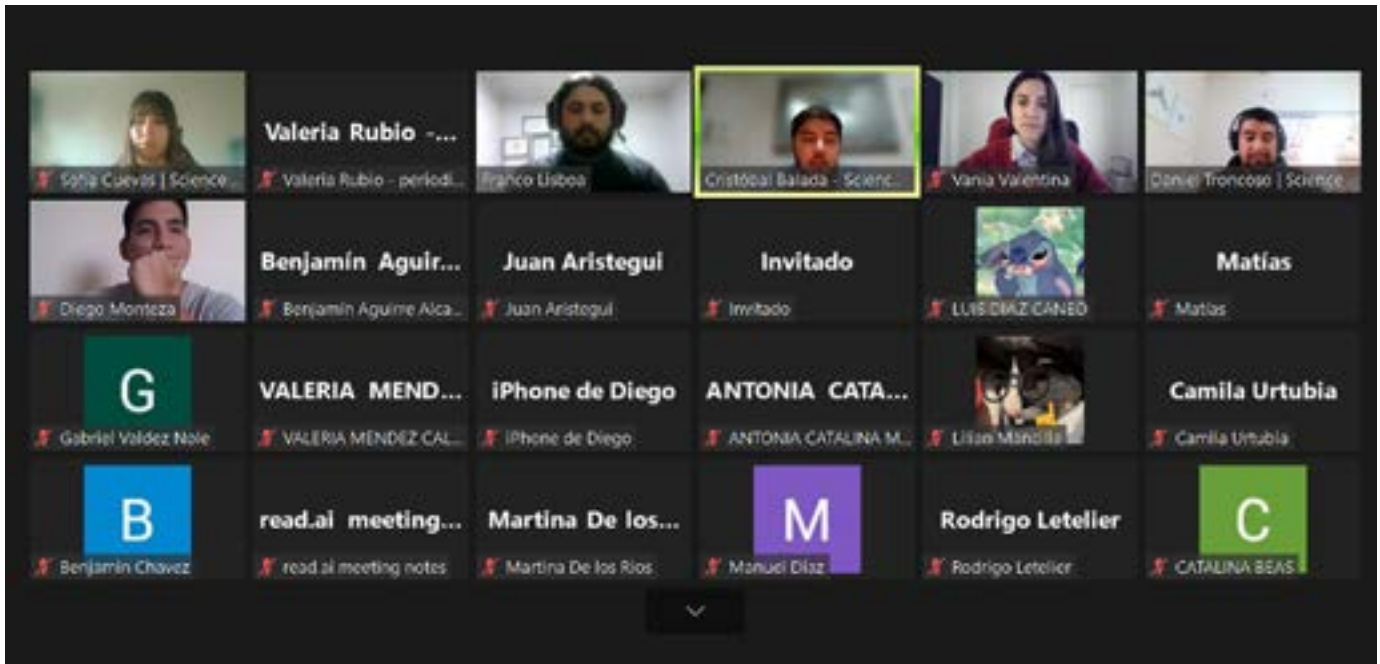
Sofia Cuevas | Science...

Valeria Rubio -...
Valeria Rubio - periodi...

Franco Lisboa

Cristobal Balada - Scienc...

Vania Valentina

Daniel Troncoso | Science

Diego Monteza

Benjamín Aguir...
Benjamin Aguirre Alca...

Juan Aristegui
Juan Aristegui

Invitado
Invitado

LUIS DIAZ CANEO

Matías
Matías

G
Gabriel Valdez Nole

VALERIA MEND...
VALERIA MENDEZ CAL...

iPhone de Diego
iPhone de Diego

ANTONIA CATA...
ANTONIA CATALINA M...

Lilian Mancilla

Camila Urtubia
Camila Urtubia

B
Benjamin Chavez

read.ai meeting...
read.ai meeting notes

Martina De los...
Martina De los Rios

M
Manuel Diaz

Rodrigo Letelier
Rodrigo Letelier

C
CATALINA BEAS